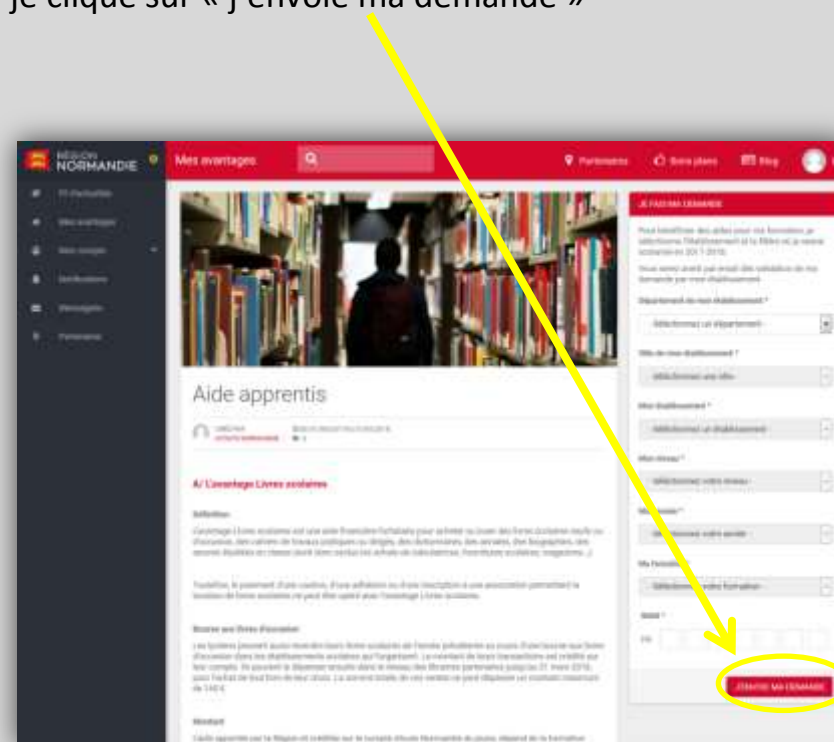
Je clique sur « j'envoie ma demande »

RÉGION NORMANDIE

Mes avantages

Partenaires

Bons plans

Blog

JE FAIS MA DEMANDE

Département de mon établissement *

Sélectionnez un département

Ville de mon établissement *

Sélectionnez une ville

Mon établissement *

Sélectionnez un établissement

Mon niveau *

Sélectionnez votre niveau

Ma formation

Aide apprentis

A/ L'avantage Livres scolaires

Définition

Montant

J'ENVOIE MA DEMANDE